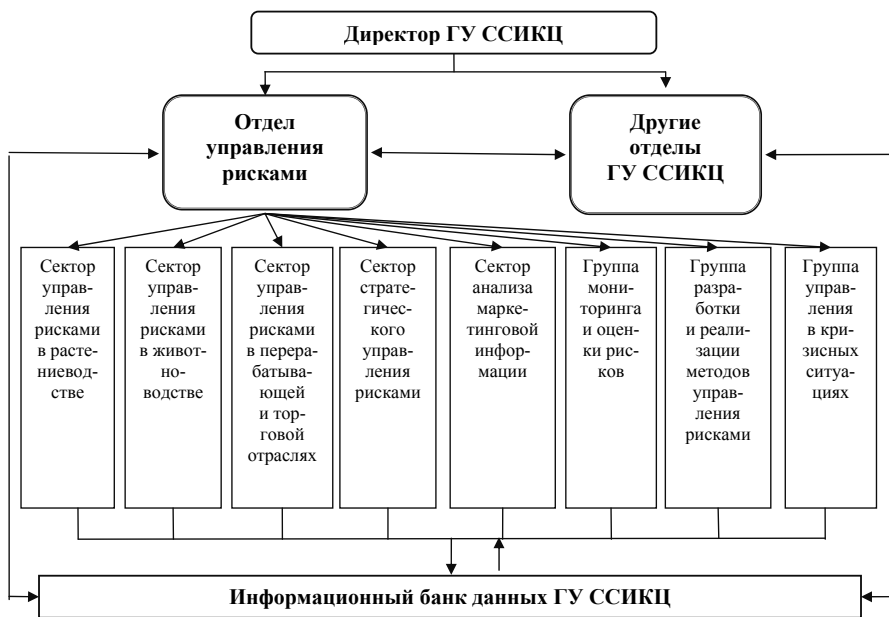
Директор ГУ ССИКЦ

Отдел управления рисками

Другие отделы ГУ ССИКЦ

Сектор управления рисками в растениеводстве

Сектор управления рисками в животноводстве

Сектор управления рисками в перерабатывающей и торговой отраслях

Сектор стратегического управления рисками

Сектор анализа маркетинговой информации

Группа мониторинга и оценки рисков

Группа разработки и реализации методов управления рисками

Группа управления в кризисных ситуациях

Информационный банк данных ГУ ССИКЦ